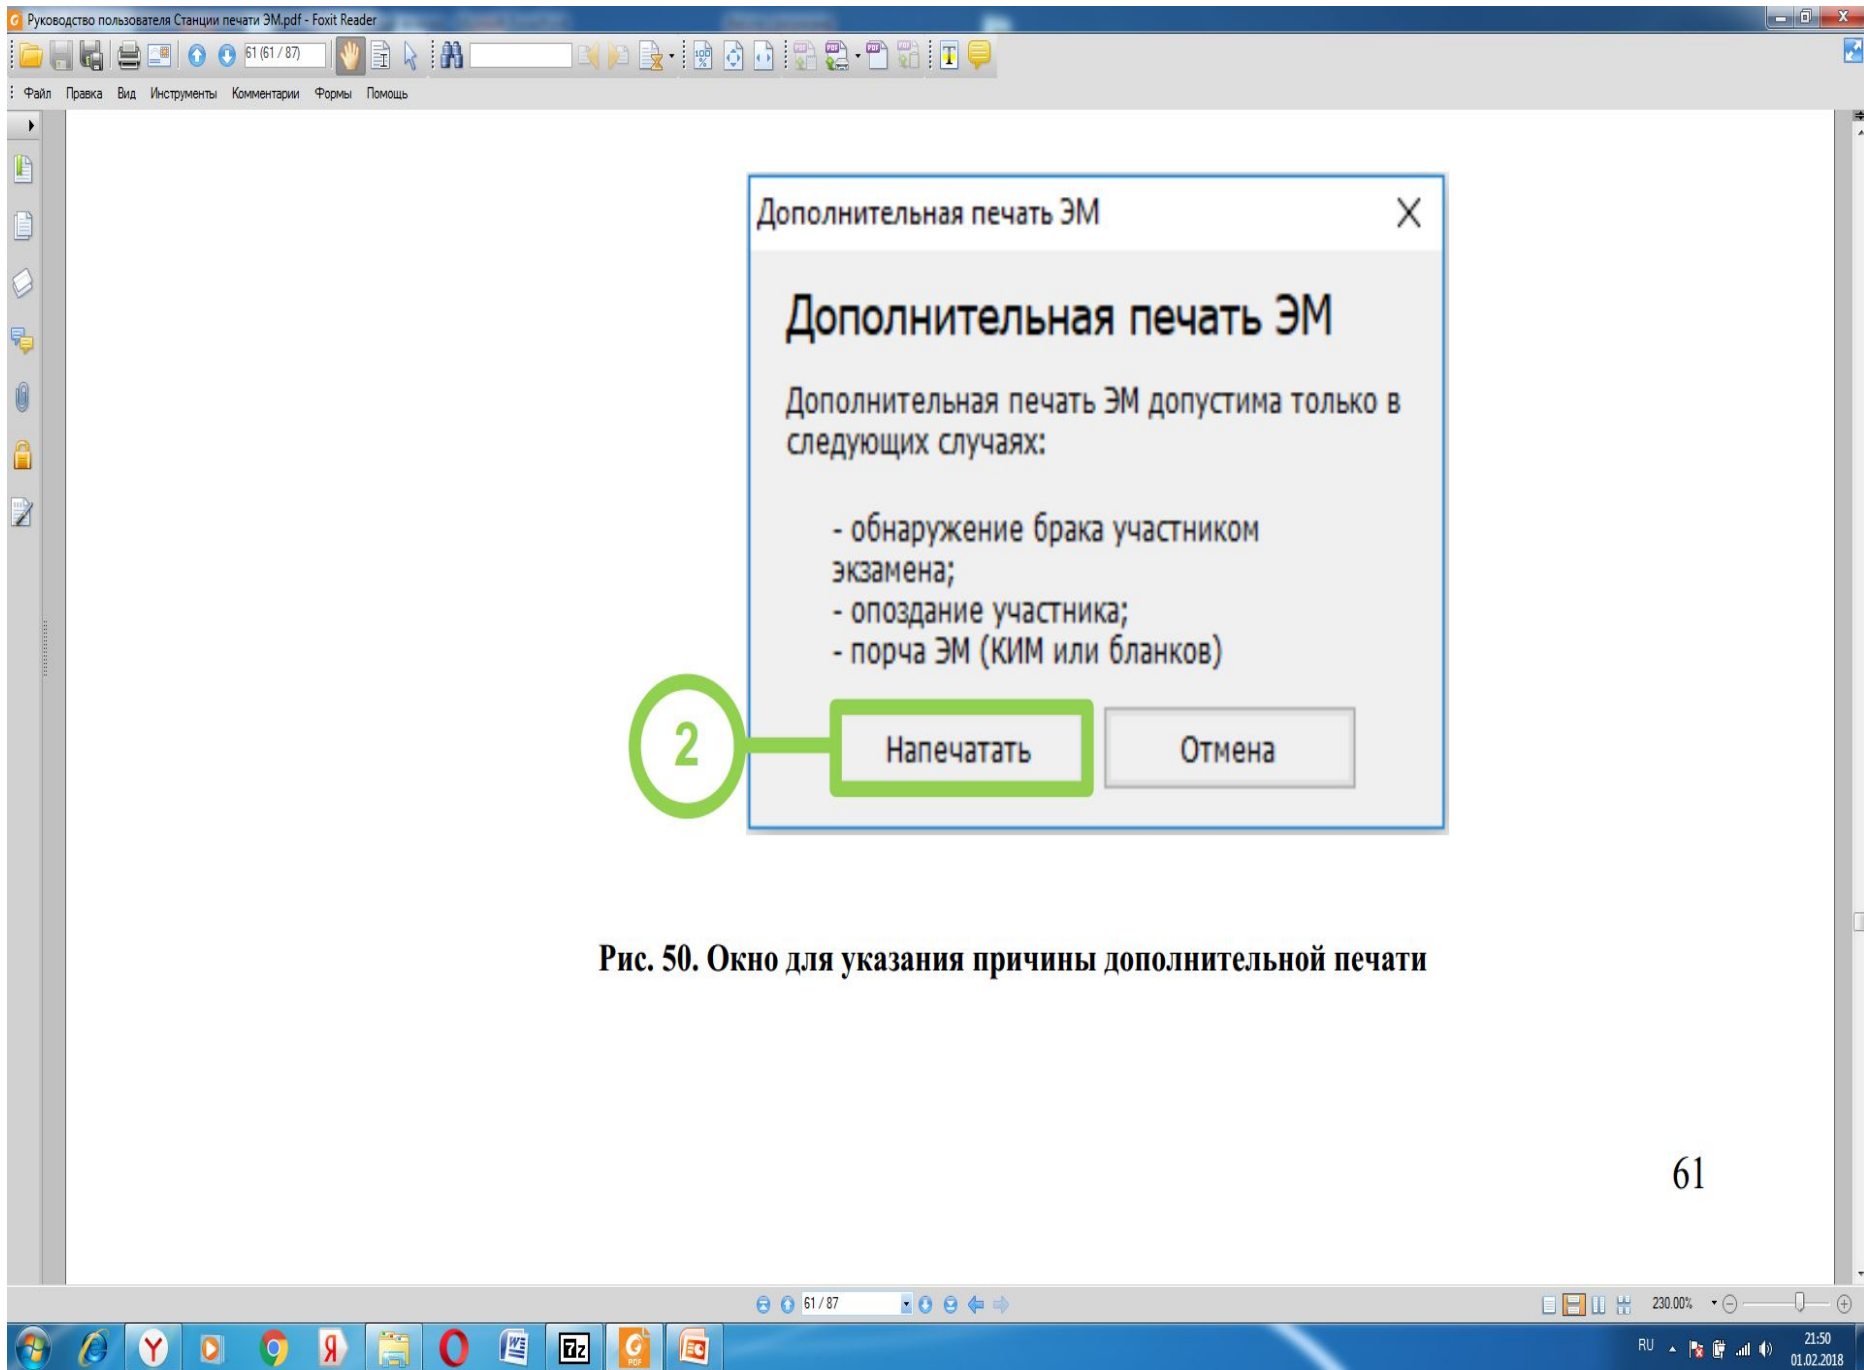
Руководство пользователя Станции печати ЭМ.pdf - Foxit Reader

61 (61 / 87)

Файл Правка Вид Инструменты Комментарии Формы Помощь

Дополнительная печать ЭМ

Дополнительная печать ЭМ

Дополнительная печать ЭМ допустима только в следующих случаях:

- обнаружение брака участником экзамена;
- опоздание участника;
- порча ЭМ (КИМ или бланков)

2

Напечатать

Отмена

Рис. 50. Окно для указания причины дополнительной печати

61

61 / 87

230.00%

RU

21:50
01.02.2018